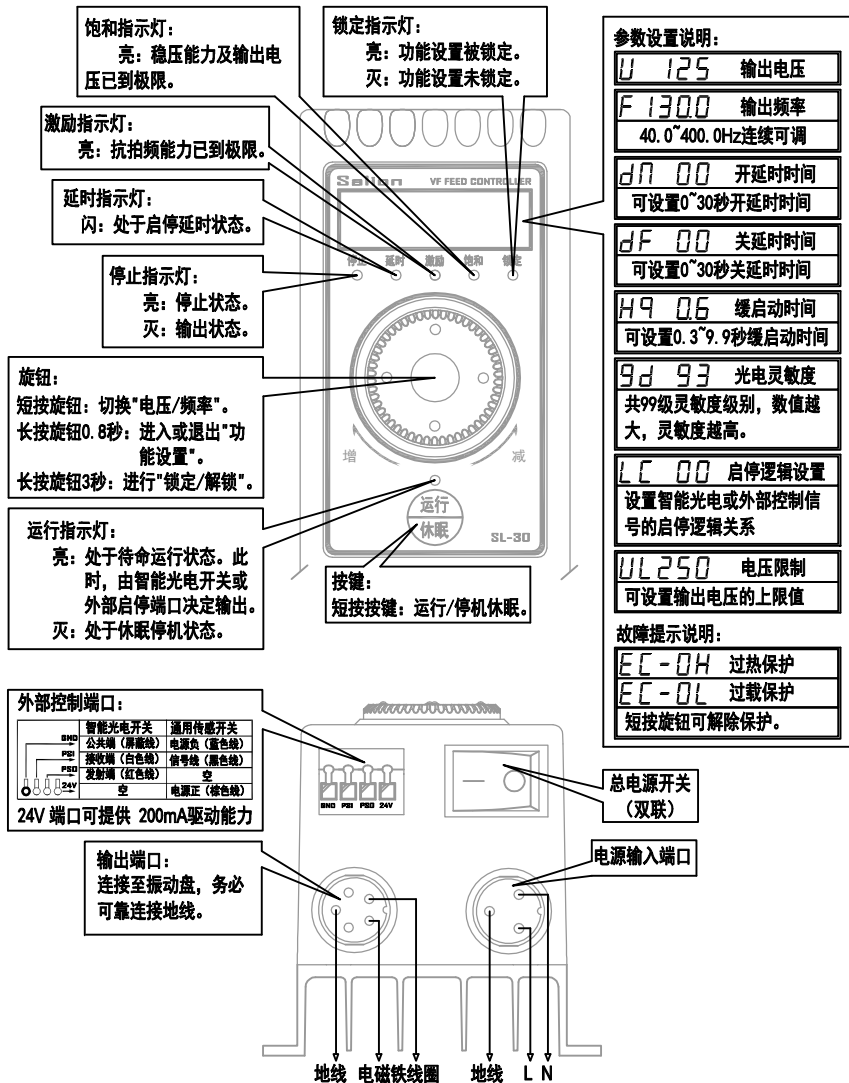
饱和指示灯：
亮：稳压能力及输出电压已到极限。

锁定指示灯：
亮：功能设置被锁定。
灭：功能设置未锁定。

激励指示灯：
亮：抗拍频能力已到极限。

延时指示灯：
闪：处于启停延时状态。

停止指示灯：
亮：停止状态。
灭：输出状态。

旋钮：
短按旋钮：切换"电压/频率"。
长按旋钮0.8秒：进入或退出"功能设置"。
长按旋钮3秒：进行"锁定/解锁"。

运行指示灯：
亮：处于待命运行状态。此时，由智能光电开关或外部启停端口决定输出。
灭：处于休眠停机状态。

Sanlan VF FEED CONTROLLER
停止 延时 激励 饱和 锁定
增 减
运行
休眠
SL-30

按键：
短按按键：运行/停机休眠。

参数设置说明：
U 125 输出电压
F 130.0 输出频率
40.0~400.0Hz连续可调
dN 00 开延时时间
可设置0~30秒开延时时间
dF 00 关延时时间
可设置0~30秒关延时时间
H9 0.6 缓启动时间
可设置0.3~9.9秒缓启动时间
9d 93 光电灵敏度
共99级灵敏度级别，数值越大，灵敏度越高。
LC 00 启停逻辑设置
设置智能光电或外部控制信号的启停逻辑关系
UL250 电压限制
可设置输出电压的上限值
故障提示说明：
EC-0H 过热保护
EC-0L 过载保护
短按旋钮可解除保护。

外部控制端口：
| | 智能光电开关 | 通用传感开关 |
|---|---|---|
| GND | 公共端（屏蔽线） | 电源负（蓝色线） |
| PSI | 接收线（白色线） | 信号线（黑色线） |
| PSO | 发射端（红色线） | 空 |
| 24V | 空 | 电源正（棕色线） |
24V 端口可提供 200mA驱动能力

GND PSI PSO 24V

总电源开关（双联）

输出端口：
连接至振动盘，务必可靠连接地线。

电源输入端口

地线 电磁铁线圈 地线 L N